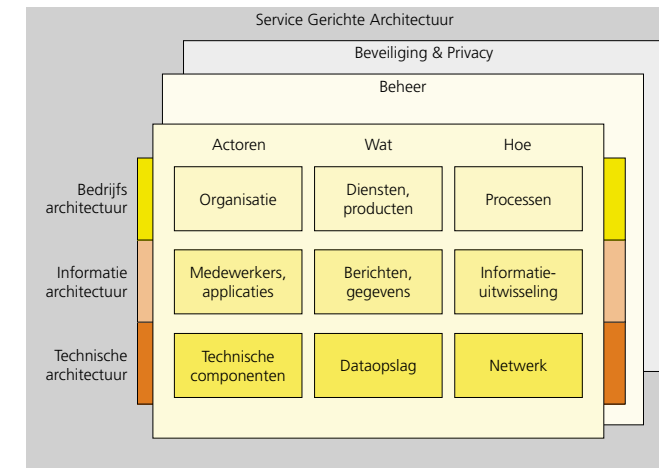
Service Gerichte Architectuur

Beveiliging & Privacy

Beheer

Actoren

Wat

Hoe

Bedrijfs architectuur

Organisatie

Diensten, producten

Processen

Informatie architectuur

Medewerkers, applicaties

Berichten, gegevens

Informatie-uitwisseling

Technische architectuur

Technische componenten

Dataopslag

Netwerk